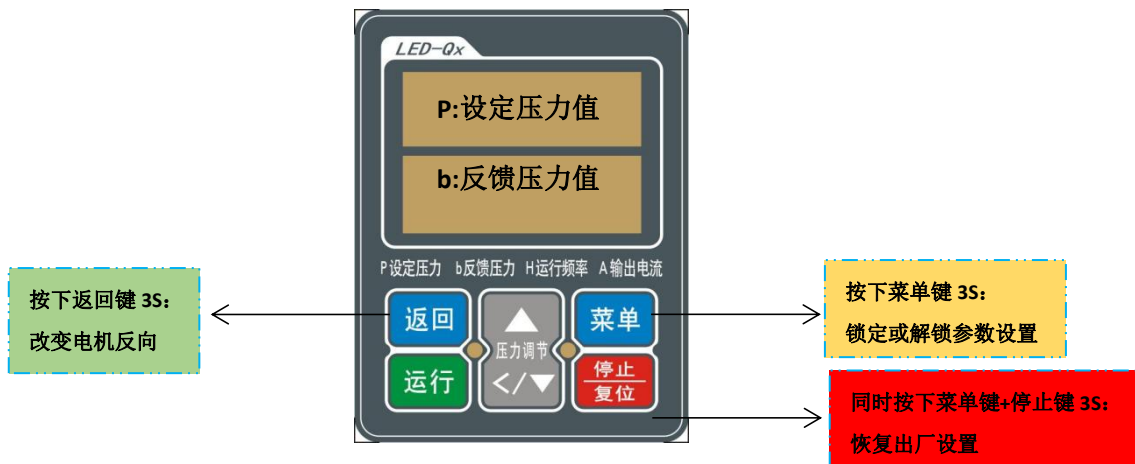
LED-Qx

P:设定压力值

b:反馈压力值

P设定压力 b反馈压力 H运行频率 A输出电流

按下返回键 3S：
改变电机反向

返回

压力调节

菜单

运行

</▼

停止
复位

按下菜单键 3S：
锁定或解锁参数设置

同时按下菜单键+停止键 3S：
恢复出厂设置